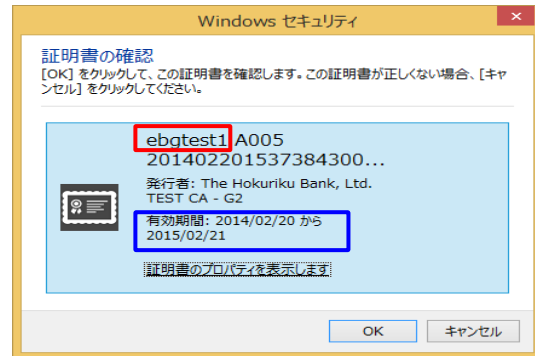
Windows セキュリティ

証明書の確認

[OK] をクリックして、この証明書を確認します。この証明書が正しくない場合、[キャンセル] をクリックしてください。

ebgtest1 A005
20140220153738430...

発行者: The Hokuriku Bank, Ltd. TEST CA - G2

有効期間: 2014/02/20 から 2015/02/21

証明書のプロパティを表示します

OK

キャンセル